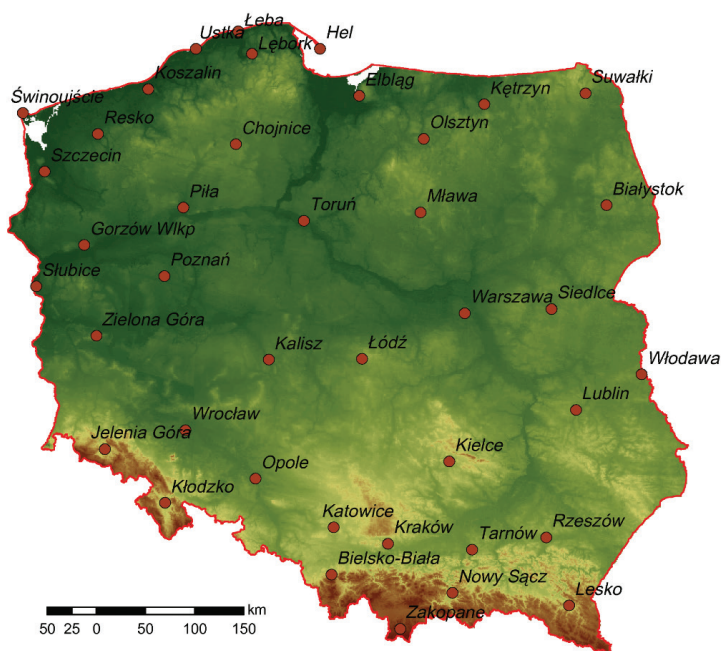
Łeba
Ustka
Hel
Lębork
Koszalin
Elbląg
Kętrzyn
Suwałki
Świnoujście
Resko
Olsztyn
Chojnice
Szczecin
Piła
Białystok
Toruń
Mława
Gorzów Wlkp
Słubice
Poznań
Warszawa
Siedlce
Zielona Góra
Kalisz
Łódź
Włodawa
Lublin
Wrocław
Jelenia Góra
Kielce
Opole
Kłodzko
Katowice
Rzeszów
Kraków
Tarnów
Bielsko-Biała
Nowy Sącz
Lesko
Zakopane
km
50 25 0 50 100 150